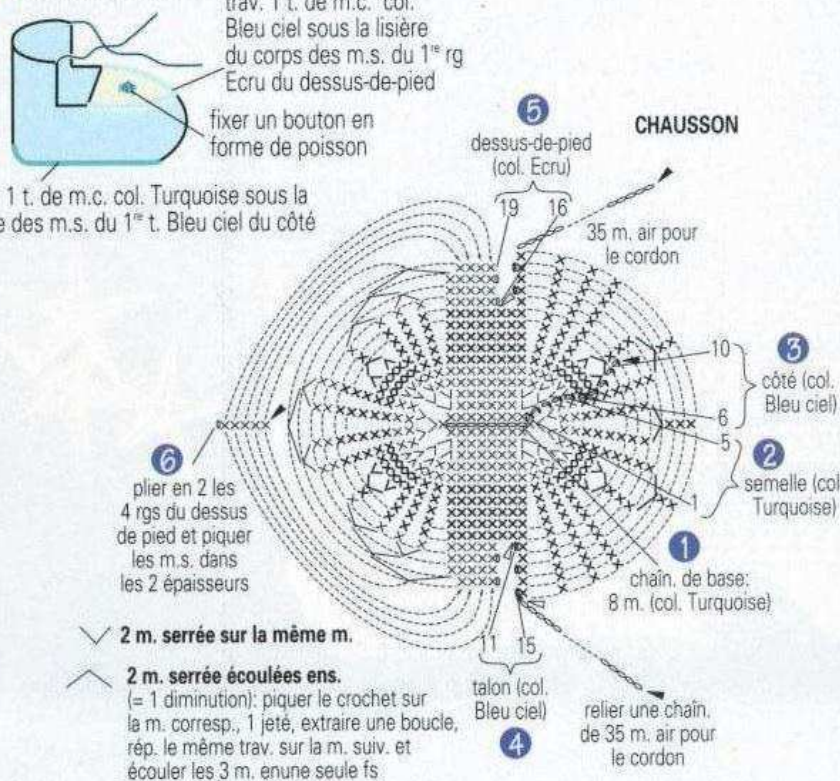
trav. 1 t. de m.c. col. Bleu ciel sous la lisière du corps des m.s. du 1$^{er}$ rg Ecru du dessus-de-pied

fixer un bouton en forme de poisson

1 t. de m.c. col. Turquoise sous la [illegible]e des m.s. du 1$^{er}$ t. Bleu ciel du côté

5
dessus-de-pied (col. Ecru)

CHAUSSON

19 16

35 m. air pour le cordon

10
3
côté (col. Bleu ciel)

6
5
2
semelle (col. Turquoise)

1

6
plier en 2 les 4 rgs du dessus de pied et piquer les m.s. dans les 2 épaisseurs

1
chaîn. de base: 8 m. (col. Turquoise)

2 m. serrée sur la même m.

2 m. serrée écoulées ens.
(= 1 diminution): piquer le crochet sur la m. corresp., 1 jeté, extraire une boucle, rép. le même trav. sur la m. suiv. et écouler les 3 m. enune seule fs

11 15
talon (col. Bleu ciel)
4

relier une chaîn. de 35 m. air pour le cordon